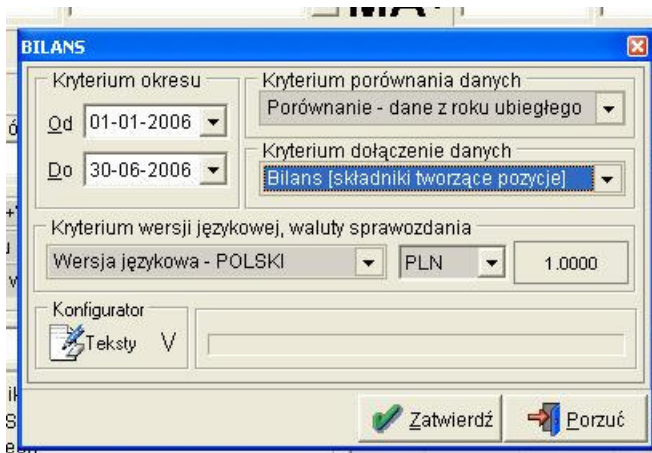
BILANS

Kryterium okresu
Od 01-01-2006
Do 30-06-2006

Kryterium porównania danych
Porównanie - dane z roku ubiegłego

Kryterium dołączenie danych
Bilans [składniki tworzące pozycje]

Kryterium wersji językowej, waluty sprawozdania
Wersja językowa - POLSKI
PLN
1.0000

Konfigurator
Teksty V

Zatwierdź
Porzuć